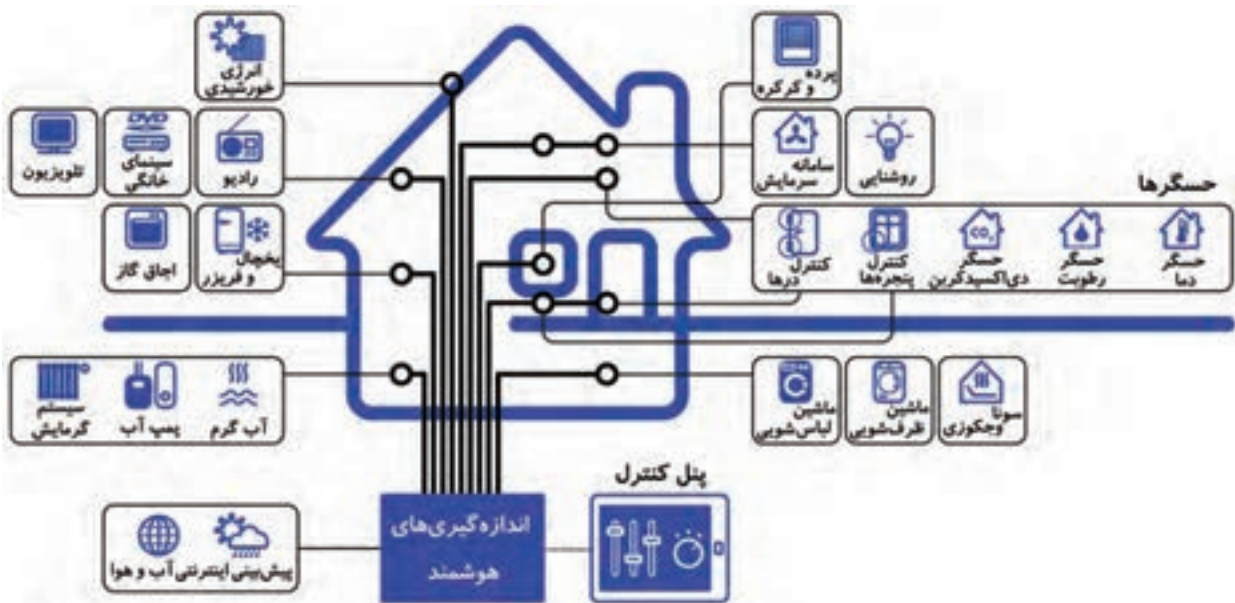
انرژی خورشیدی

پرده و کرکره

تلویزیون

سینمای خانگی

رادیو

سامانه سرمایش

روشنایی

حسگرها

اجاق گاز

یخچال و فریزر

کنترل درها

کنترل پنجره‌ها

حسگر دی‌اکسیدکربن

حسگر رطوبت

حسگر دما

سیستم گرمایش

پمپ آب

آب گرم

ماشین لباس‌شویی

ماشین ظرف‌شویی

سونا وجکوزی

پنل کنترل

پیش‌بینی اینترنتی آب و هوا

اندازه‌گیری‌های هوشمند